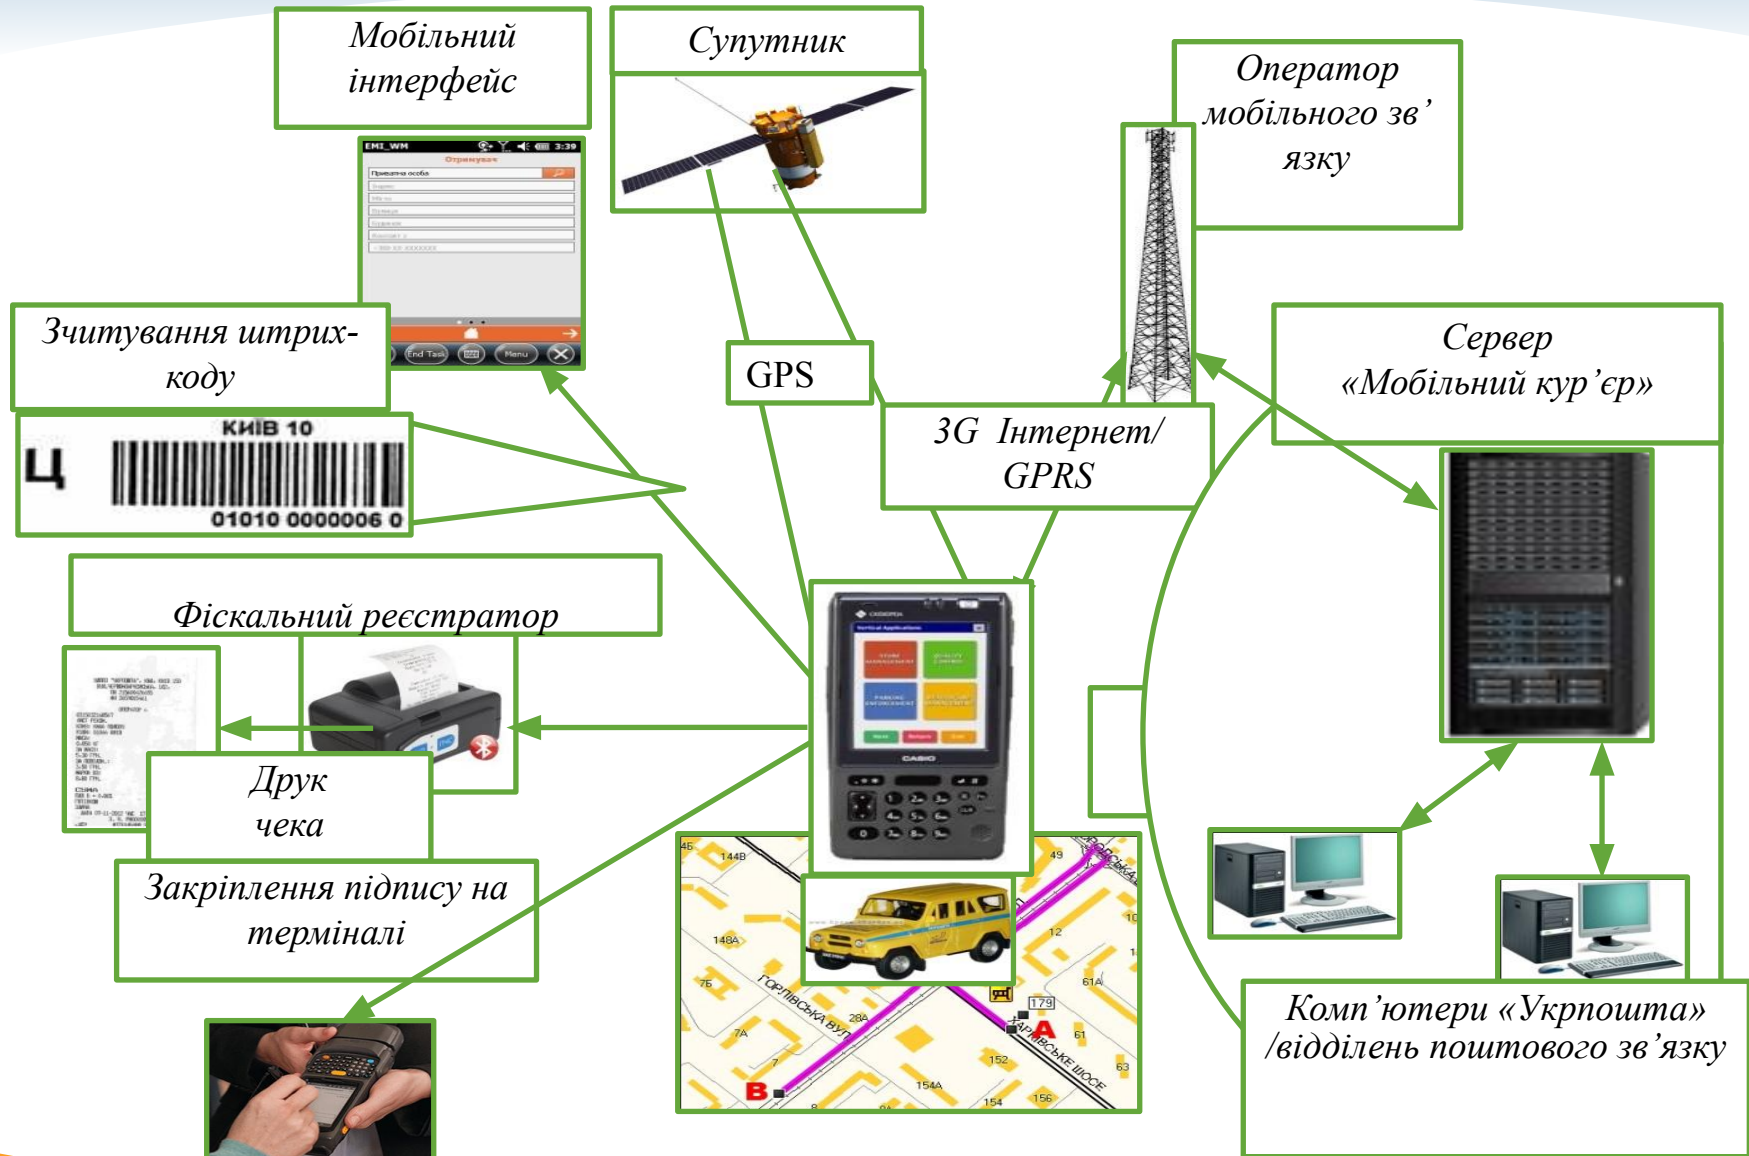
Мобільний інтерфейс

Супутник

Оператор мобільного зв'язку

Зчитування штрих-коду

КИЇВ 10

Ц

01010 0000006 0

GPS

3G Інтернет/ GPRS

Сервер «Мобільний кур'єр»

Фіскальний реєстратор

Друк чека

Закріплення підпису на терміналі

Комп'ютери «Укрпошта» /відділень поштового зв'язку

End Task

Menu

CASIO

A

B